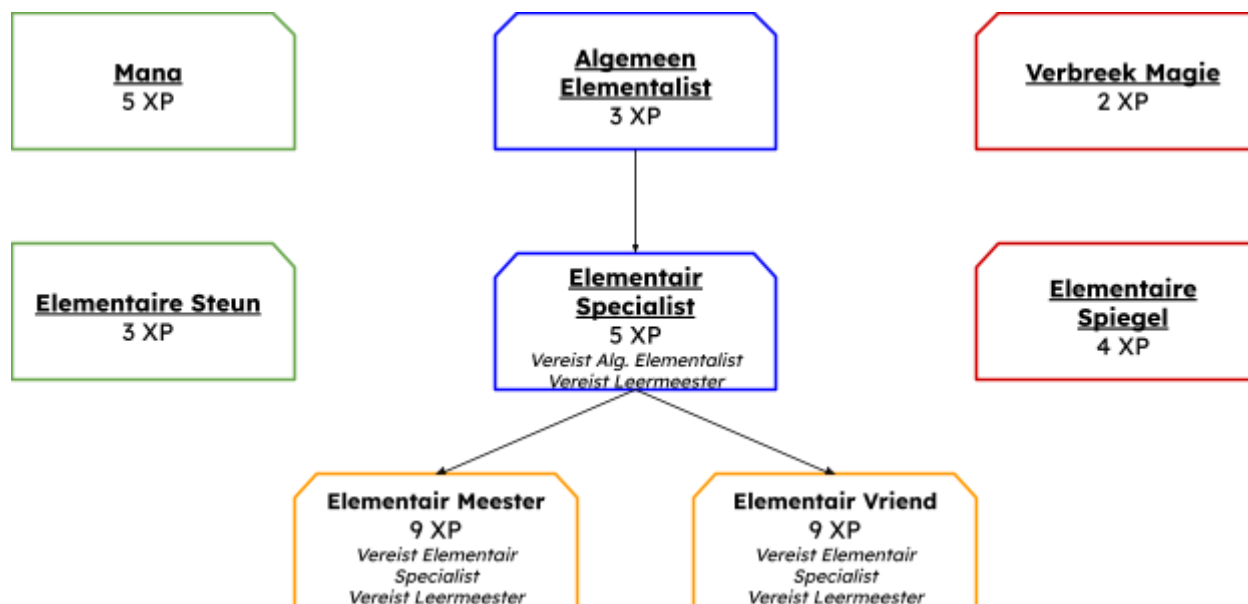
Mana
5 XP

Algemeen Elementalist
3 XP

Verbreek Magie
2 XP

Elementaire Steun
3 XP

Elementair Specialist
5 XP
*Vereist Alg. Elementalist*
*Vereist Leermeester*

Elementaire Spiegel
4 XP

Elementair Meester
9 XP
*Vereist Elementair Specialist*
*Vereist Leermeester*

Elementair Vriend
9 XP
*Vereist Elementair Specialist*
*Vereist Leermeester*